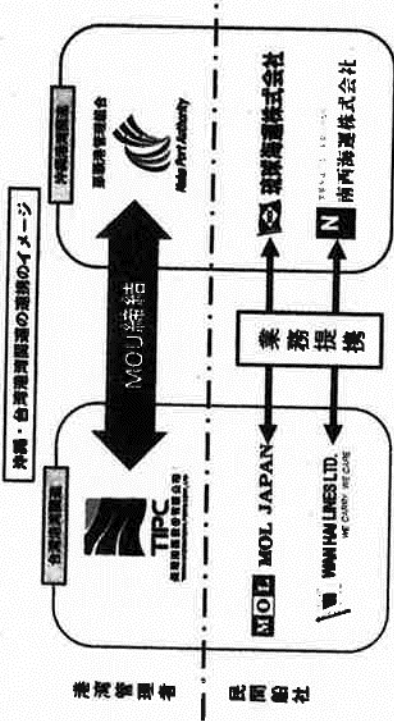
沖縄・台湾港湾関係の連携のイメージ

港湾管理者

民間船社

沖縄港湾管理者

那覇港管理組合

Naha Port Authority

台湾港湾管理者

TIPC

台湾港務股份有限公司

MOU締結

業務提携

琉球海運株式会社

南西海運株式会社

MOL JAPAN

WAN HAI LINES LTD.

WE CARRY WE CARE